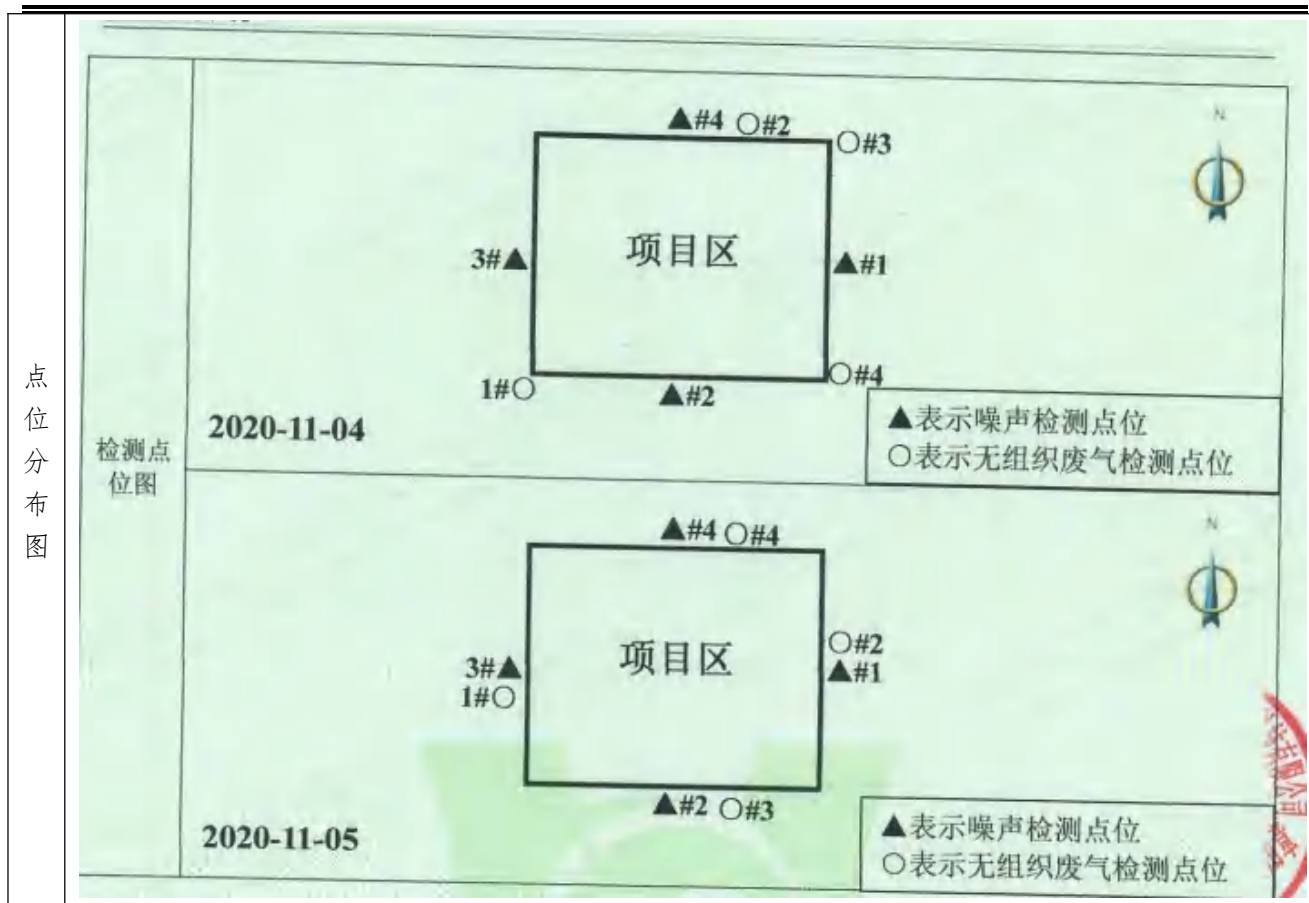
点位分布图

检测点位图

N

▲#4 ○#2 ○#3

3#▲ 项目区 ▲#1

1#○ ▲#2 ○#4

2020-11-04

▲表示噪声检测点位
○表示无组织废气检测点位

N

▲#4 ○#4

3#▲
1#○ 项目区 ○#2
▲#1

▲#2 ○#3

2020-11-05

▲表示噪声检测点位
○表示无组织废气检测点位